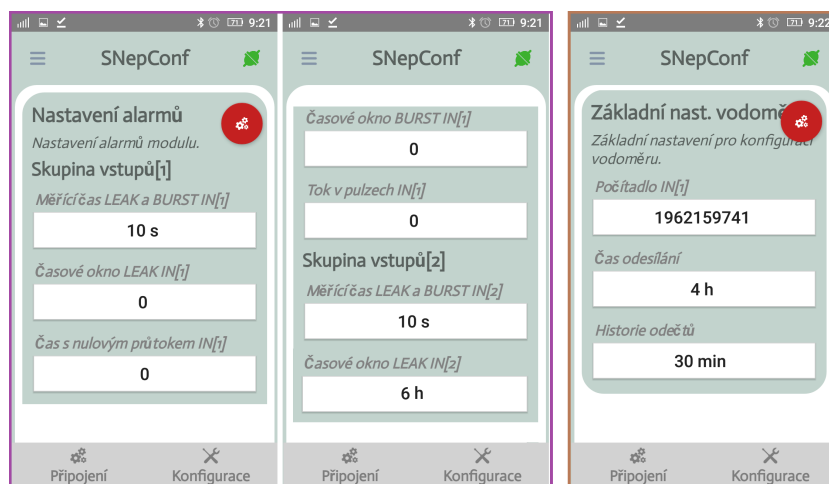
9:21

SNepConf

Nastavení alarmů

Nastavení alarmů modulu.

Skupina vstupů[1]

Měřící čas LEAK a BURST IN[1]

10 s

Časové okno LEAK IN[1]

0

Čas s nulovým průtokem IN[1]

0

Připojení

Konfigurace

9:21

SNepConf

Časové okno BURST IN[1]

0

Tok v pulzech IN[1]

0

Skupina vstupů[2]

Měřící čas LEAK a BURST IN[2]

10 s

Časové okno LEAK IN[2]

6 h

Připojení

Konfigurace

9:22

SNepConf

Základní nast. vodomě

Základní nastavení pro konfiguraci vodoměru.

Počítadlo IN[1]

1962159741

Čas odesílání

4 h

Historie odečtů

30 min

Připojení

Konfigurace